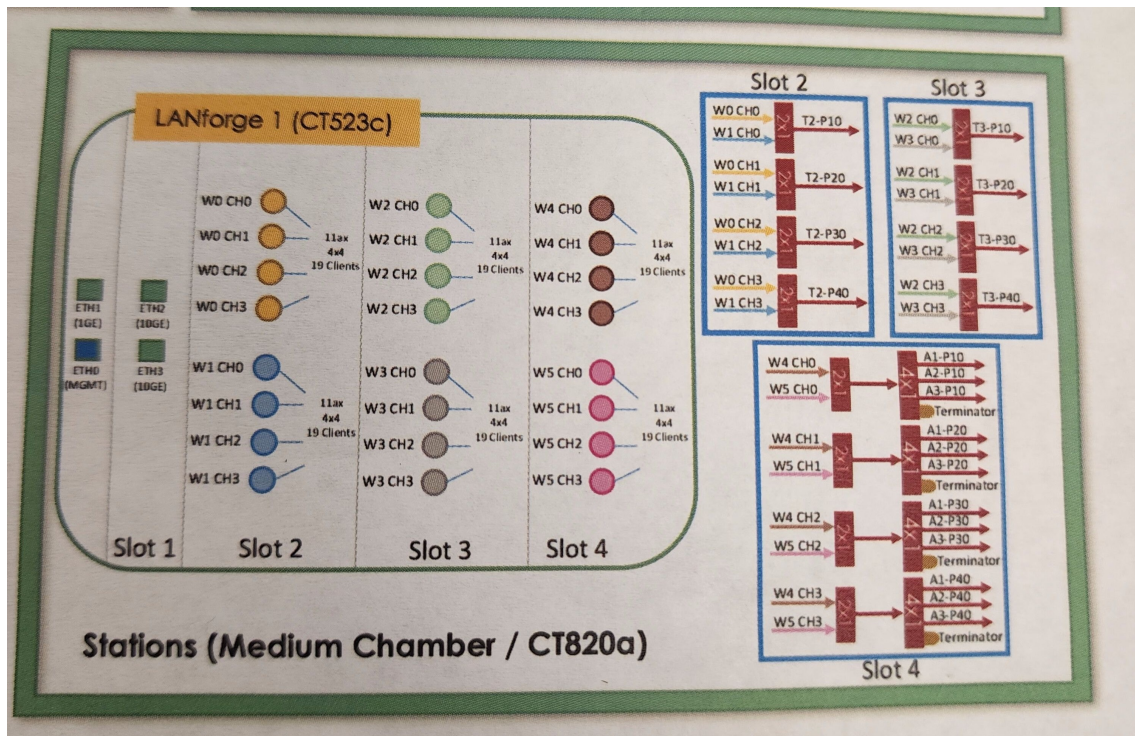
LANforge 1 (CT523c)

ETH1 (1GE)
ETH0 (MGMT)
ETH2 (10GE)
ETH3 (10GE)

W0 CH0
W0 CH1
W0 CH2
W0 CH3
11ax 4x4 19 Clients

W1 CH0
W1 CH1
W1 CH2
W1 CH3
11ax 4x4 19 Clients

W2 CH0
W2 CH1
W2 CH2
W2 CH3
11ax 4x4 19 Clients

W3 CH0
W3 CH1
W3 CH2
W3 CH3
11ax 4x4 19 Clients

W4 CH0
W4 CH1
W4 CH2
W4 CH3
11ax 4x4 19 Clients

W5 CH0
W5 CH1
W5 CH2
W5 CH3
11ax 4x4 19 Clients

Slot 1
Slot 2
Slot 3
Slot 4

Stations (Medium Chamber / CT820a)

Slot 2
W0 CH0
W1 CH0
2x1
T2-P10
W0 CH1
W1 CH1
2x1
T2-P20
W0 CH2
W1 CH2
2x1
T2-P30
W0 CH3
W1 CH3
2x1
T2-P40

Slot 3
W2 CH0
W3 CH0
2x1
T3-P10
W2 CH1
W3 CH1
2x1
T3-P20
W2 CH2
W3 CH2
2x1
T3-P30
W2 CH3
W3 CH3
2x1
T3-P40

W4 CH0
W5 CH0
2x1
4x1
A1-P10
A2-P10
A3-P10
Terminator
W4 CH1
W5 CH1
2x1
4x1
A1-P20
A2-P20
A3-P20
Terminator
W4 CH2
W5 CH2
2x1
4x1
A1-P30
A2-P30
A3-P30
Terminator
W4 CH3
W5 CH3
2x1
4x1
A1-P40
A2-P40
A3-P40
Terminator
Slot 4